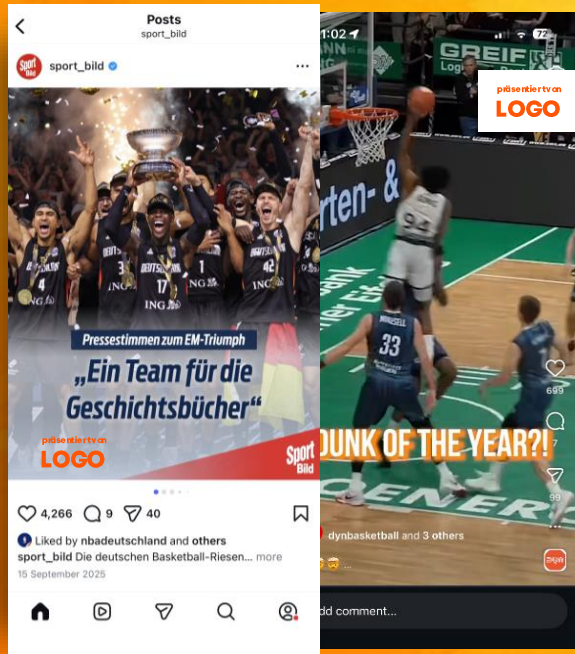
Posts
sport_bild

sport_bild

DEUTSCHLAND 4
DEUTSCHLAND 17
42
ING

Pressestimmen zum EM-Triumph
„Ein Team für die Geschichtsbücher"

präsentiert von
LOGO

Sport Bild

4,266 9 40

Liked by nbadeutschland and others
sport_bild Die deutschen Basketball-Riesen... more
15 September 2025

1:02
72
GREIF
präsentiert von
LOGO
rten- &
94
33
DUNK OF THE YEAR?!
699
7
99
dynbasketball and 3 others
dd comment...